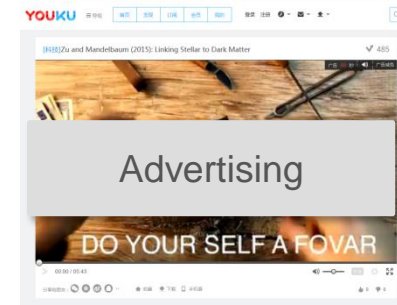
YOUKU ☰ 导航 首页 剧集 订阅 会员 我的 登录 注册

[科技]Zu and Mandelbaum (2015): Linking Stellar to Dark Matter

485

广告 关闭 广告说明

Advertising

DO YOUR SELF A FOVAR

00:00 / 05:43

分享给朋友： 收藏 下载 手机看